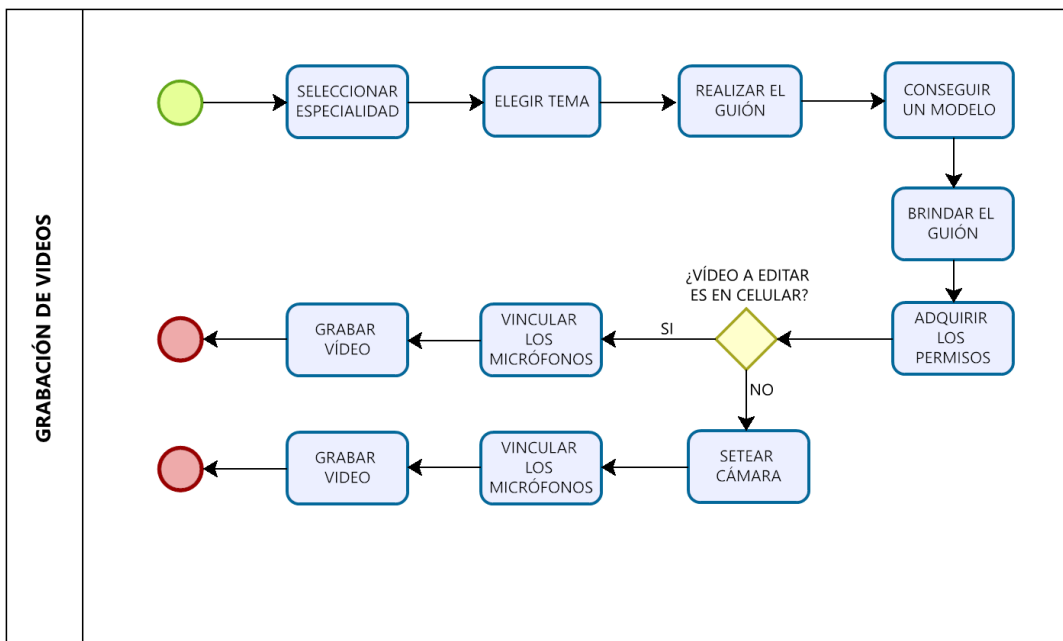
GRABACIÓN DE VIDEOS

SELECCIONAR ESPECIALIDAD

ELEGIR TEMA

REALIZAR EL GUIÓN

CONSEGUIR UN MODELO

BRINDAR EL GUIÓN

ADQUIRIR LOS PERMISOS

¿VÍDEO A EDITAR ES EN CELULAR?

SI

VINCULAR LOS MICRÓFONOS

GRABAR VÍDEO

NO

SETEAR CÁMARA

VINCULAR LOS MICRÓFONOS

GRABAR VIDEO